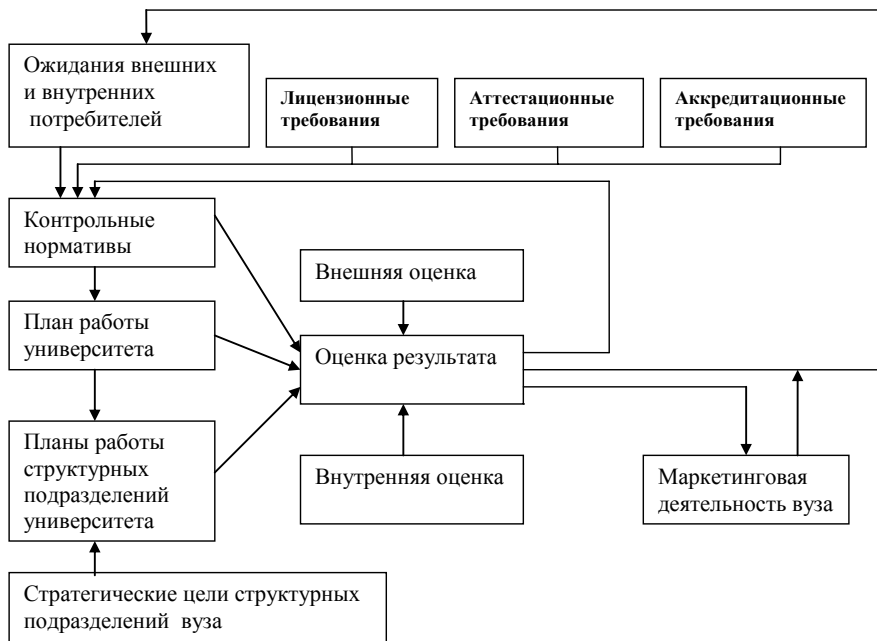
Ожидания внешних и внутренних потребителей

Лицензионные требования

Аттестационные требования

Аккредитационные требования

Контрольные нормативы

Внешняя оценка

План работы университета

Оценка результата

Планы работы структурных подразделений университета

Внутренняя оценка

Маркетинговая деятельность вуза

Стратегические цели структурных подразделений вуза